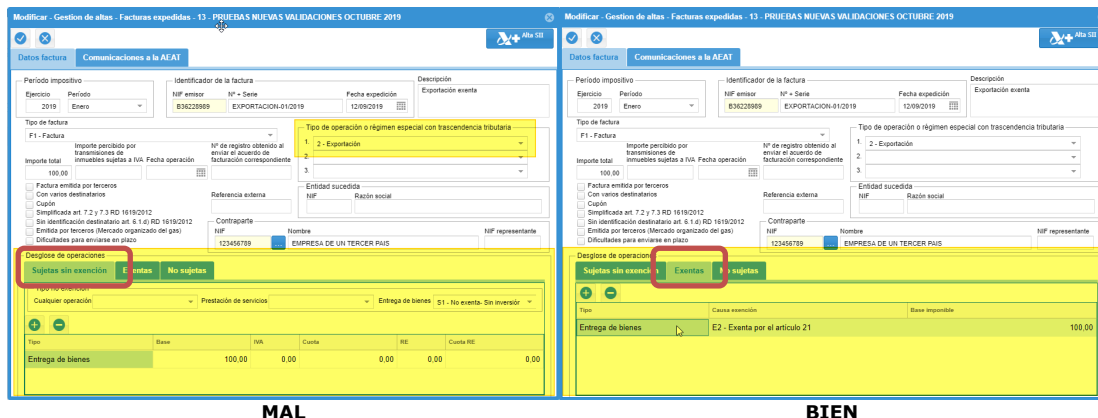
Modificar - Gestion de altas - Facturas expedidas - 13 - PRUEBAS NUEVAS VALIDACIONES OCTUBRE 2019

Alta SII

Datos factura | Comunicaciones a la AEAT

Periodo impositivo
Ejercicio 2019
Periodo Enero

Identificador de la factura
NIF emisor B36228989
Nº + Serie EXPORTACION-01/2019
Fecha expedición 12/09/2019

Descripción
Exportación exenta

Tipo de factura
F1 - Factura

Importe total 100,00
Importe percibido por transmisiones de inmuebles sujetas a IVA
Fecha operación
Nº de registro obtenido al enviar el acuerdo de facturación correspondiente

Tipo de operación o régimen especial con trascendencia tributaria
1. 2 - Exportación
2.
3.

Factura emitida por terceros
Con varios destinatarios
Cupón
Simplificada art. 7.2 y 7.3 RD 1619/2012
Sin identificación destinatario art. 6.1.d) RD 1619/2012
Emitida por terceros (Mercado organizado del gas)
Dificultades para enviarse en plazo

Referencia externa

Entidad sucedida
NIF
Razón social

Contraparte
NIF 123456789
Nombre EMPRESA DE UN TERCER PAIS
NIF representante

Desglose de operaciones
Sujetas sin exención | Exentas | No sujetas

Tipo no exención
Cualquier operación
Prestación de servicios
Entrega de bienes S1 - No exenta- Sin inversión

| Tipo | Base | IVA | Cuota | RE | Cuota RE |
|---|---|---|---|---|---|
| Entrega de bienes | 100,00 | 0,00 | 0,00 | 0,00 | 0,00 |

MAL

Modificar - Gestion de altas - Facturas expedidas - 13 - PRUEBAS NUEVAS VALIDACIONES OCTUBRE 2019

Alta SII

Datos factura | Comunicaciones a la AEAT

Periodo impositivo
Ejercicio 2019
Periodo Enero

Identificador de la factura
NIF emisor B36228989
Nº + Serie EXPORTACION-01/2019
Fecha expedición 12/09/2019

Descripción
Exportación exenta

Tipo de factura
F1 - Factura

Importe total 100,00
Importe percibido por transmisiones de inmuebles sujetas a IVA
Fecha operación
Nº de registro obtenido al enviar el acuerdo de facturación correspondiente

Tipo de operación o régimen especial con trascendencia tributaria
1. 2 - Exportación
2.
3.

Factura emitida por terceros
Con varios destinatarios
Cupón
Simplificada art. 7.2 y 7.3 RD 1619/2012
Sin identificación destinatario art. 6.1.d) RD 1619/2012
Emitida por terceros (Mercado organizado del gas)
Dificultades para enviarse en plazo

Referencia externa

Entidad sucedida
NIF
Razón social

Contraparte
NIF 123456789
Nombre EMPRESA DE UN TERCER PAIS
NIF representante

Desglose de operaciones
Sujetas sin exención | Exentas | No sujetas

| Tipo | Causa exención | Base imponible |
|---|---|---|
| Entrega de bienes | E2 - Exenta por el artículo 21 | 100,00 |

BIEN